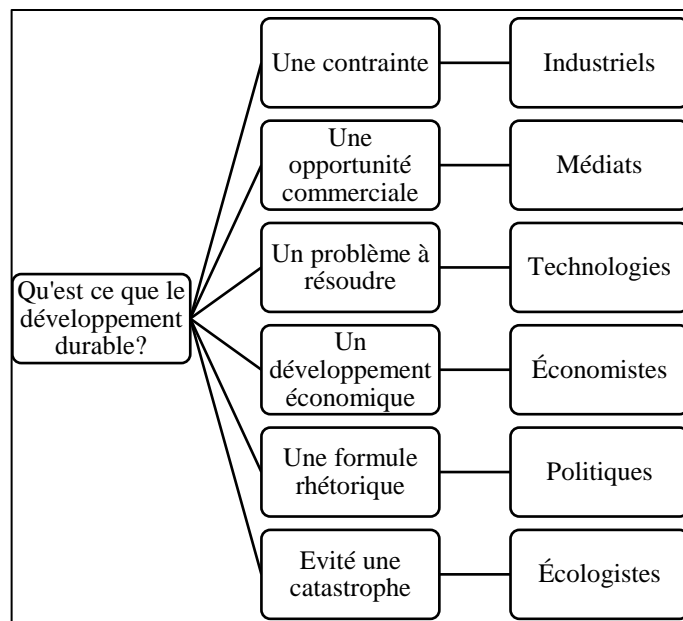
Qu'est ce que le développement durable?

Une contrainte

Industriels

Une opportunité commerciale

Médiats

Un problème à résoudre

Technologies

Un développement économique

Économistes

Une formule rhétorique

Politiques

Evité une catastrophe

Écologistes